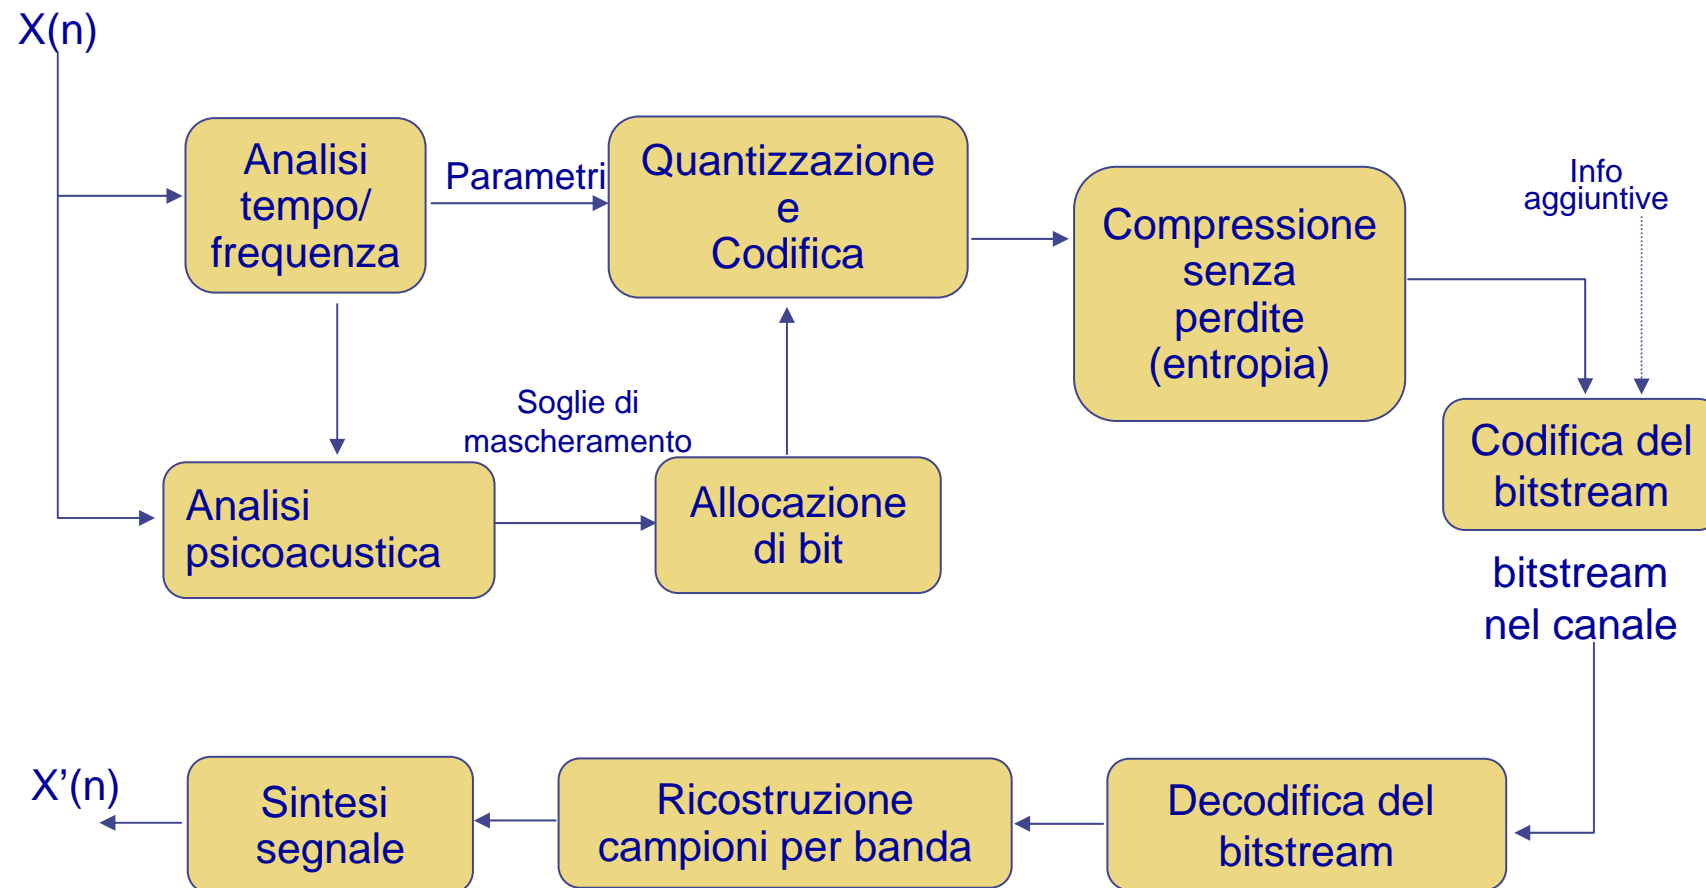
X(n)

Analisi tempo/ frequenza

Parametri

Quantizzazione e Codifica

Compressione senza perdite (entropia)

Info aggiuntive

Codifica del bitstream

Soglie di mascheramento

Analisi psicoacustica

Allocazione di bit

bitstream nel canale

X’(n)

Sintesi segnale

Ricostruzione campioni per banda

Decodifica del bitstream